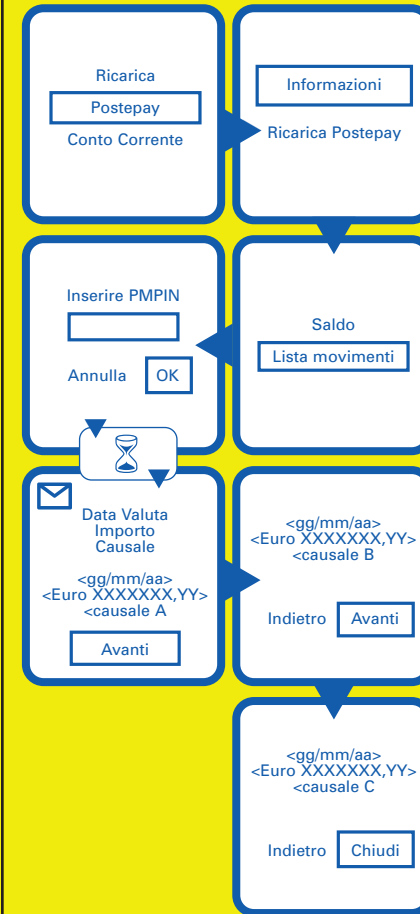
Ricarica
Postepay
Conto Corrente

Informazioni
Ricarica Postepay

Inserire PMPIN

Annulla OK

Saldo
Lista movimenti

Data Valuta
Importo
Causale

<gg/mm/aa>
<Euro XXXXXXX,YY>
<causale A

Avanti

<gg/mm/aa>
<Euro XXXXXXX,YY>
<causale B

Indietro Avanti

<gg/mm/aa>
<Euro XXXXXXX,YY>
<causale C

Indietro Chiudi